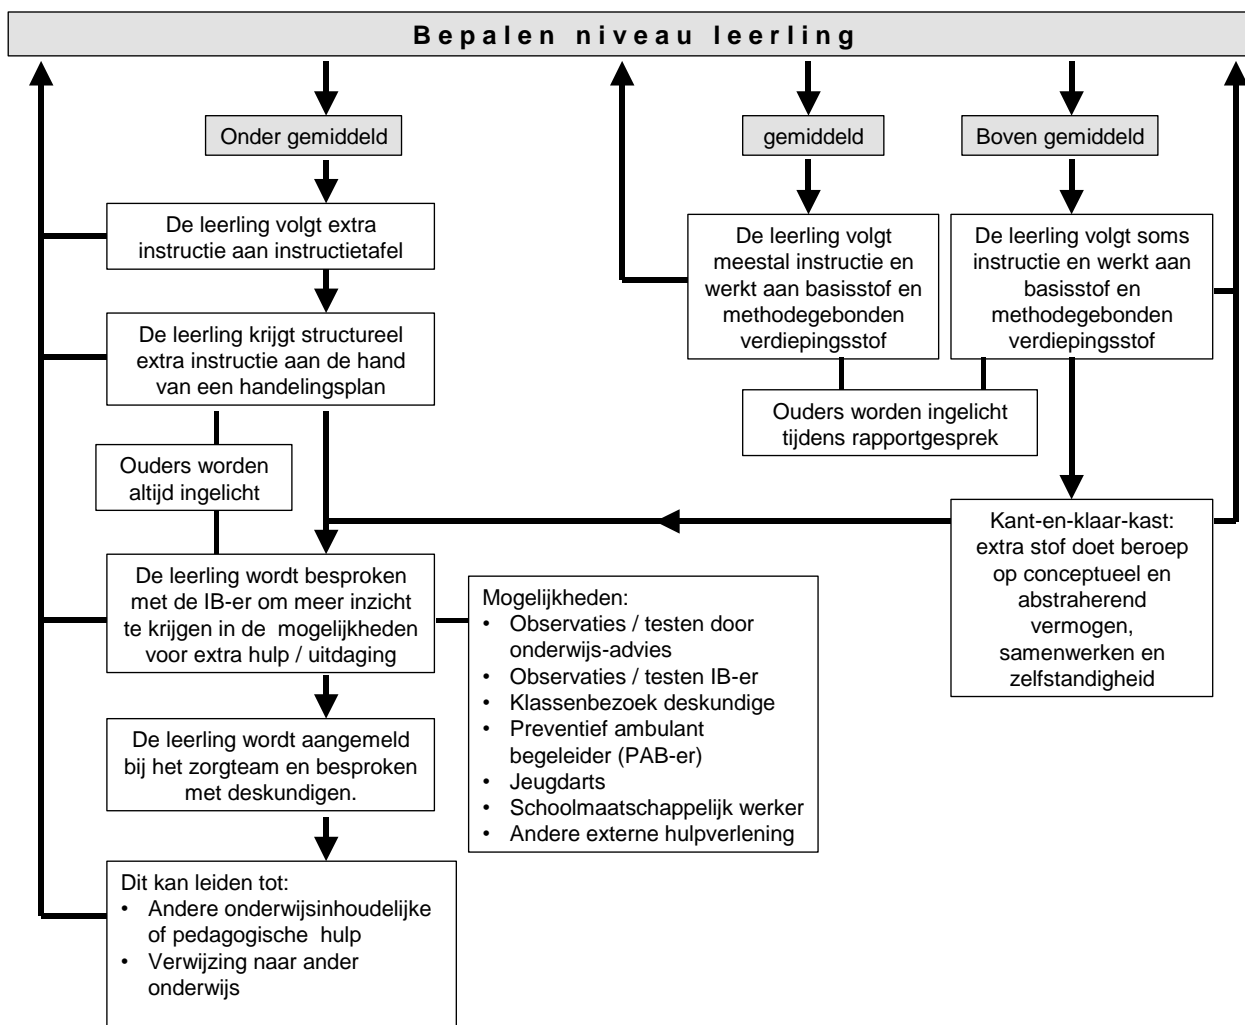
Bepalen niveau leerling

Onder gemiddeld

gemiddeld

Boven gemiddeld

De leerling volgt extra instructie aan instructietafel

De leerling volgt meestal instructie en werkt aan basisstof en methodegebonden verdiepingsstof

De leerling volgt soms instructie en werkt aan basisstof en methodegebonden verdiepingsstof

De leerling krijgt structureel extra instructie aan de hand van een handelingsplan

Ouders worden ingelicht tijdens rapportgesprek

Ouders worden altijd ingelicht

Kant-en-klaar-kast: extra stof doet beroep op conceptueel en abstraherend vermogen, samenwerken en zelfstandigheid

De leerling wordt besproken met de IB-er om meer inzicht te krijgen in de mogelijkheden voor extra hulp / uitdaging

Mogelijkheden:
• Observaties / testen door onderwijs-advies
• Observaties / testen IB-er
• Klassenbezoek deskundige
• Preventief ambulant begeleider (PAB-er)
• Jeugdarts
• Schoolmaatschappelijk werker
• Andere externe hulpverlening

De leerling wordt aangemeld bij het zorgteam en besproken met deskundigen.

Dit kan leiden tot:
• Andere onderwijsinhoudelijke of pedagogische hulp
• Verwijzing naar ander onderwijs